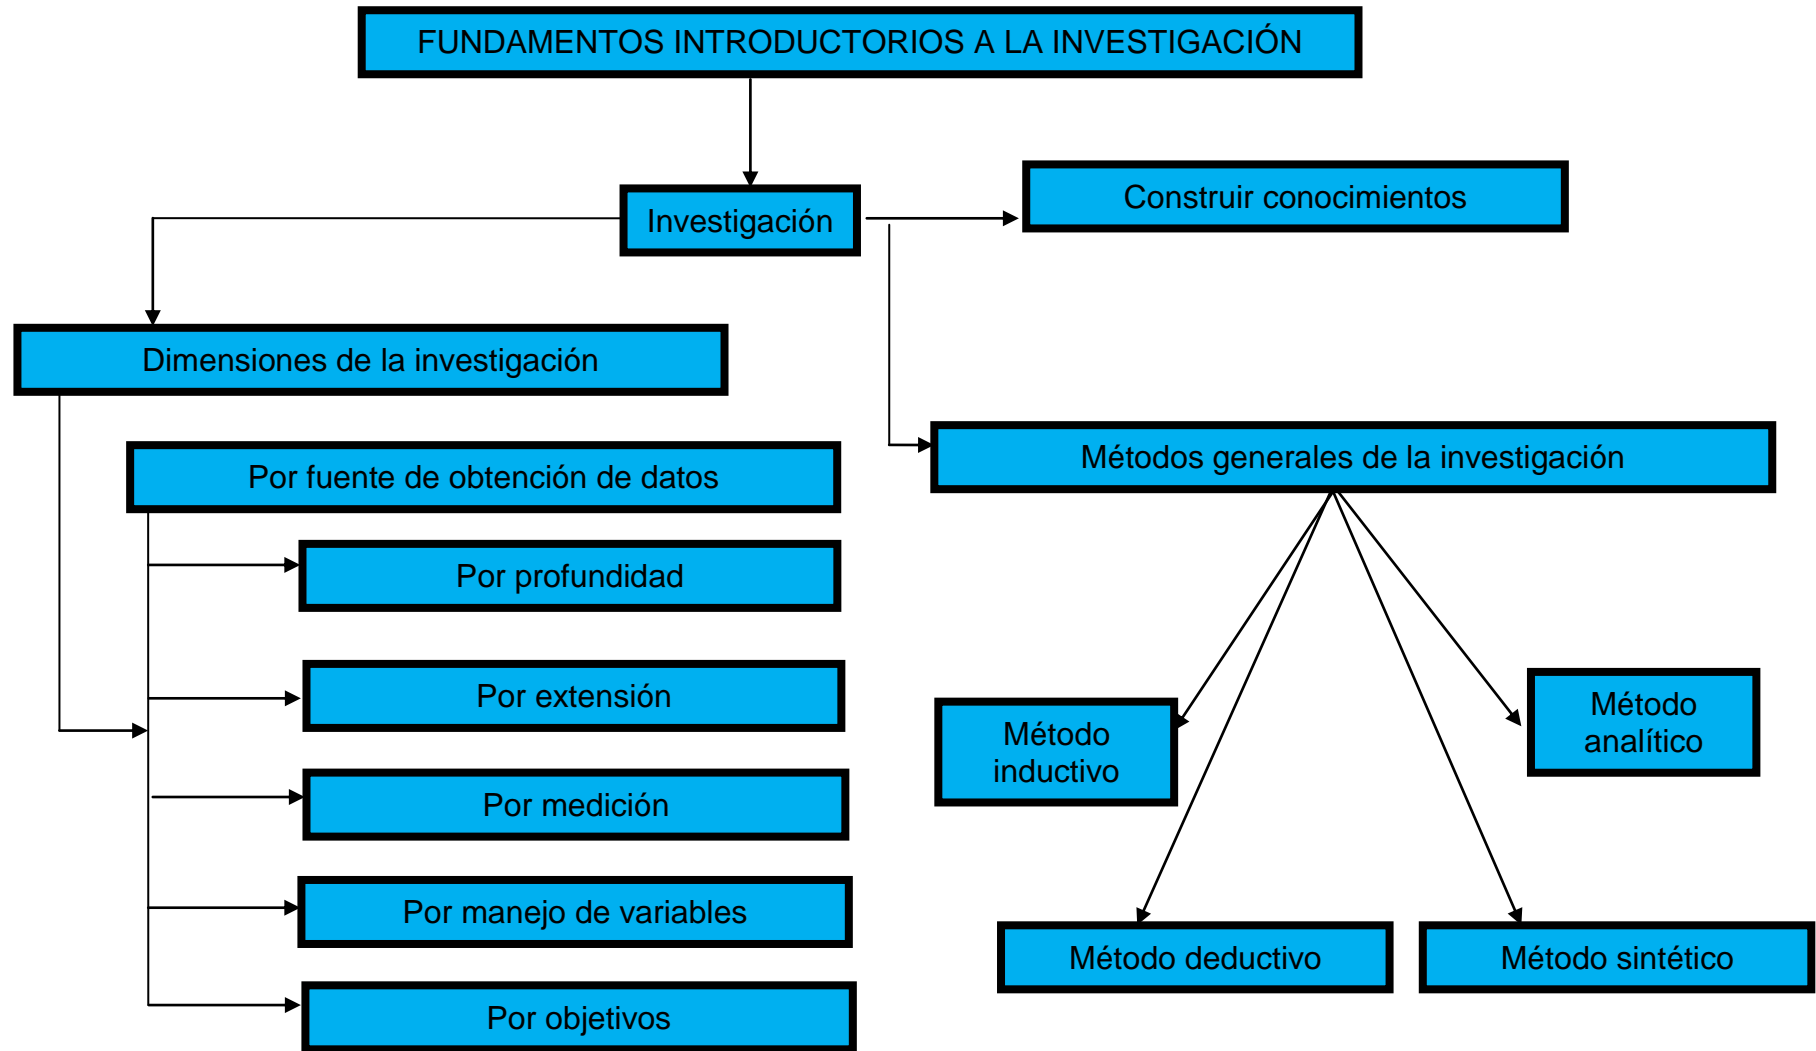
FUNDAMENTOS INTRODUCTORIOS A LA INVESTIGACIÓN

Investigación

Construir conocimientos

Dimensiones de la investigación

Por fuente de obtención de datos

Por profundidad

Por extensión

Por medición

Por manejo de variables

Por objetivos

Métodos generales de la investigación

Método inductivo

Método analítico

Método deductivo

Método sintético